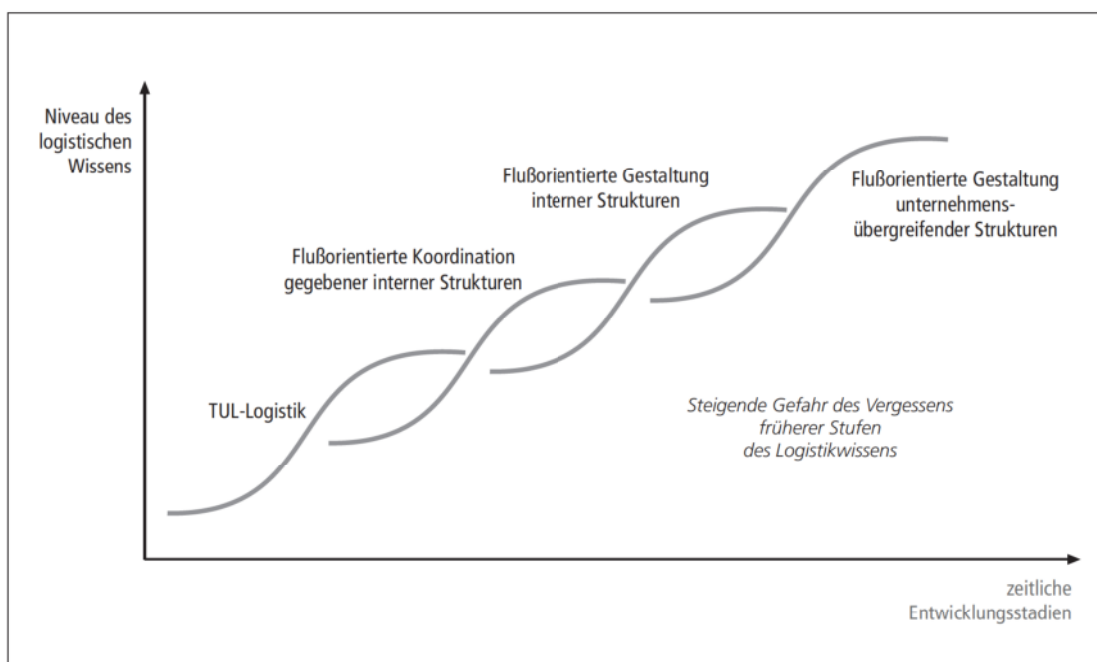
Niveau des logistischen Wissens

Flußorientierte Gestaltung interner Strukturen

Flußorientierte Gestaltung unternehmensübergreifender Strukturen

Flußorientierte Koordination gegebener interner Strukturen

TUL-Logistik

Steigende Gefahr des Vergessens früherer Stufen des Logistikwissens

zeitliche Entwicklungsstadien